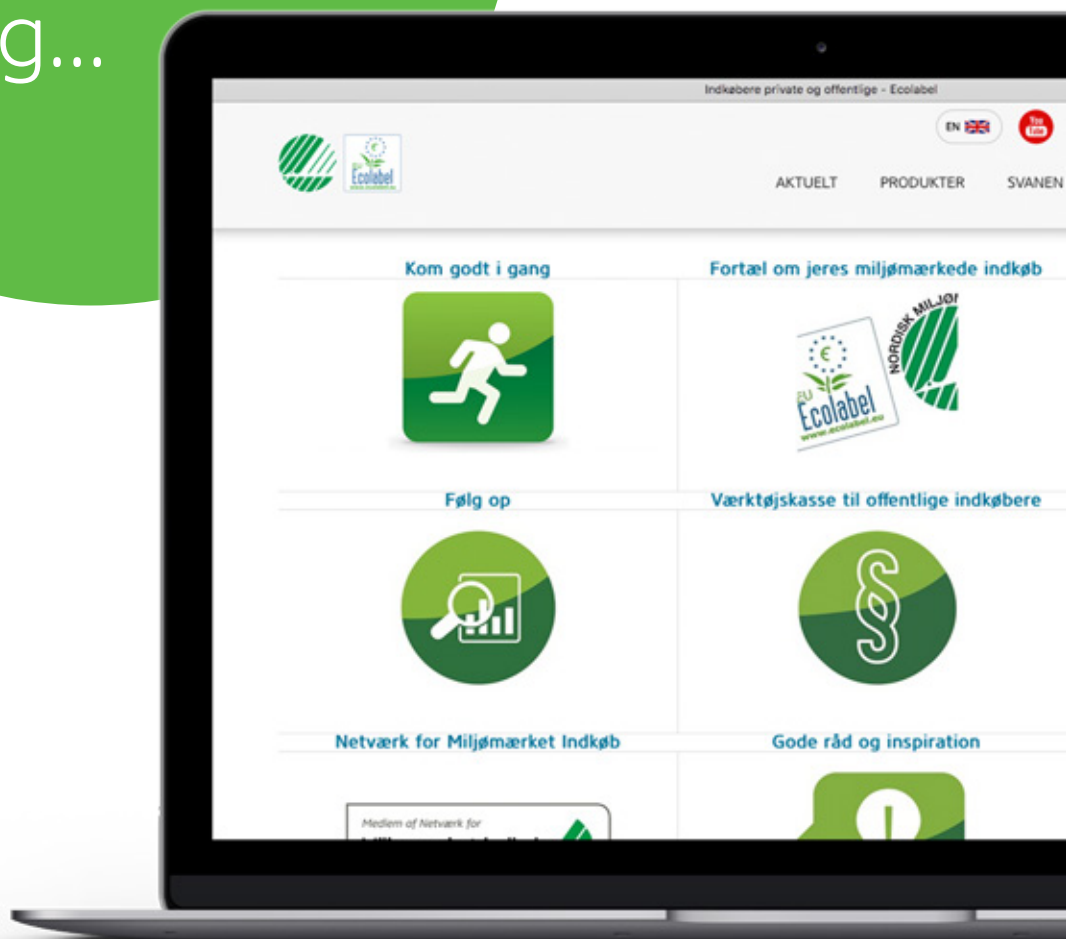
g...

Indkøbere private og offentlige - Ecolabel

EN

AKTUELT PRODUKTER SVANEN

Ecolabel

Kom godt i gang

Fortæl om jeres miljømærkede indkøb

NORDISK MILJØ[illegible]

EU Ecolabel www.ecolabel.eu

Følg op

Værktøjskasse til offentlige indkøbere

§

Netværk for Miljømærket Indkøb

Gode råd og inspiration

Medlem af Netværk for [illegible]